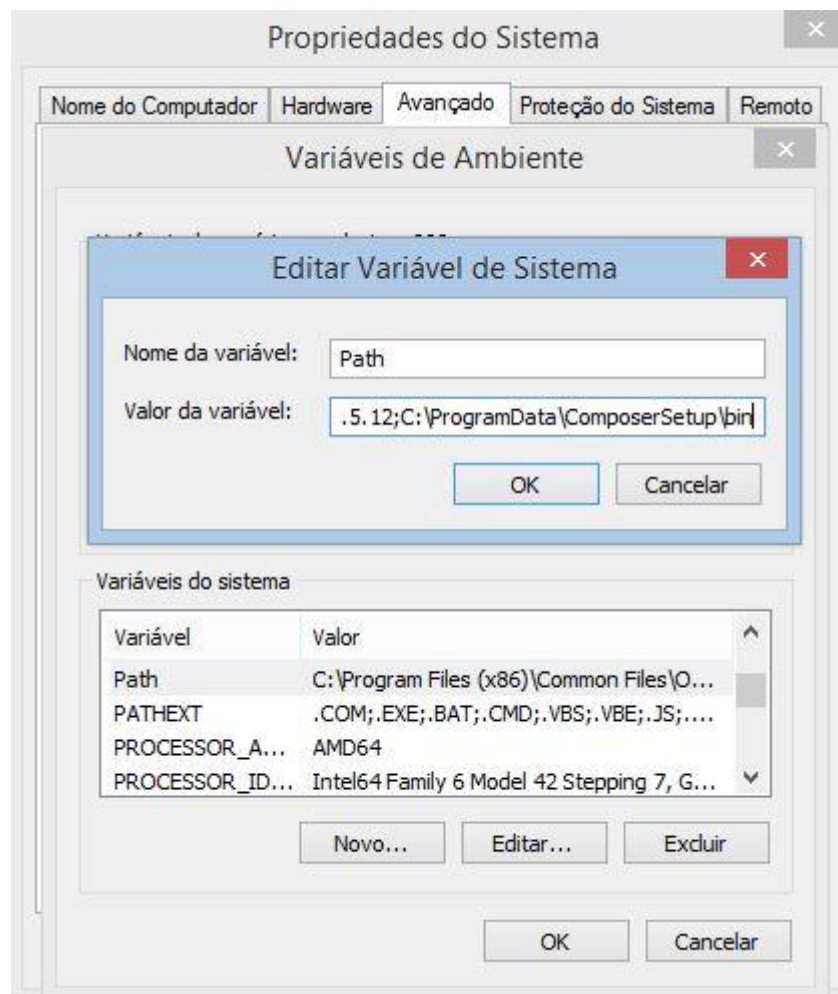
Propriedades do Sistema

Nome do Computador | Hardware | Avançado | Proteção do Sistema | Remoto

Variáveis de Ambiente

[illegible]

Editar Variável de Sistema

Nome da variável: Path

Valor da variável: .5.12;C:\ProgramData\ComposerSetup\bin

OK Cancelar

Variáveis do sistema

| Variável | Valor |
|---|---|
| Path | C:\Program Files (x86)\Common Files\O... |
| PATHEXT | .COM;.EXE;.BAT;.CMD;.VBS;.VBE;.JS;.... |
| PROCESSOR_A... | AMD64 |
| PROCESSOR_ID... | Intel64 Family 6 Model 42 Stepping 7, G... |

Novo... Editar... Excluir

OK Cancelar